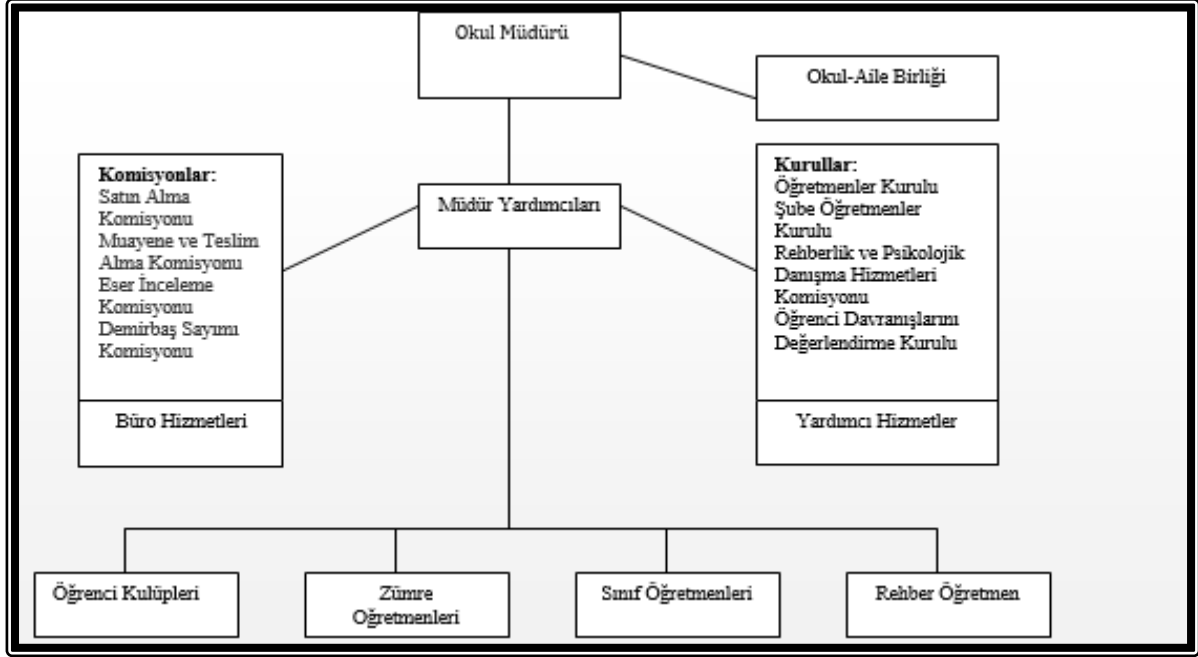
Okul Müdürü

Okul-Aile Birliği

Komisyonlar:
Satın Alma Komisyonu
Muayene ve Teslim Alma Komisyonu
Eser İnceleme Komisyonu
Demirbaş Sayımı Komisyonu

Büro Hizmetleri

Müdür Yardımcıları

Kurullar:
Öğretmenler Kurulu
Şube Öğretmenler Kurulu
Rehberlik ve Psikolojik Danışma Hizmetleri Komisyonu
Öğrenci Davranışlarını Değerlendirme Kurulu

Yardımcı Hizmetler

Öğrenci Kulüpleri

Zümre Öğretmenleri

Sınıf Öğretmenleri

Rehber Öğretmen